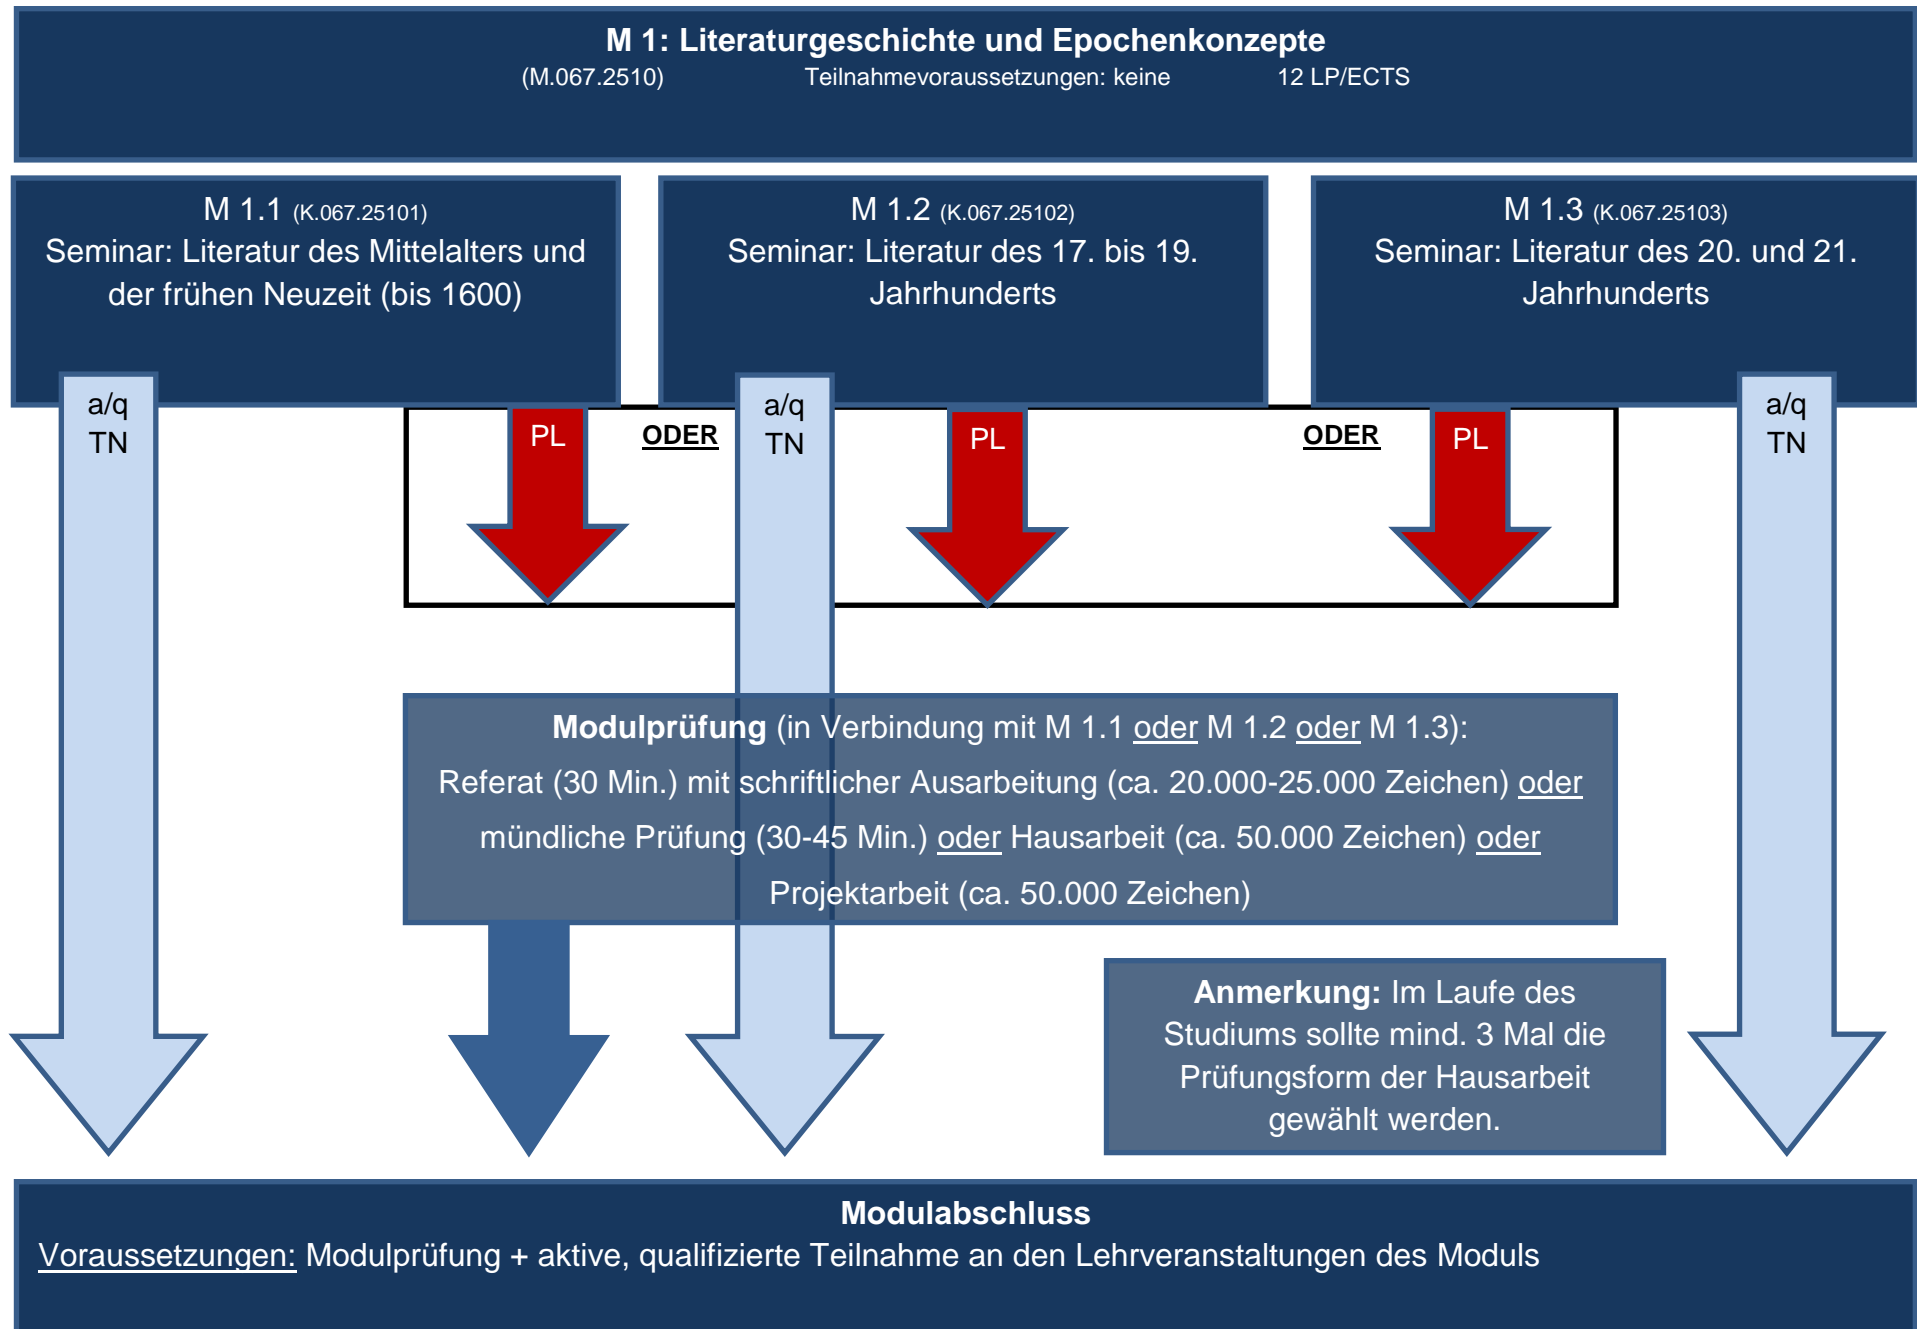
M 1: Literaturgeschichte und Epochenkonzepte
(M.067.2510) Teilnahmevoraussetzungen: keine 12 LP/ECTS

M 1.1 (K.067.25101)
Seminar: Literatur des Mittelalters und der frühen Neuzeit (bis 1600)

M 1.2 (K.067.25102)
Seminar: Literatur des 17. bis 19. Jahrhunderts

M 1.3 (K.067.25103)
Seminar: Literatur des 20. und 21. Jahrhunderts

a/q TN

PL

ODER

a/q TN

PL

ODER

PL

a/q TN

Modulprüfung (in Verbindung mit M 1.1 oder M 1.2 oder M 1.3):
Referat (30 Min.) mit schriftlicher Ausarbeitung (ca. 20.000-25.000 Zeichen) oder mündliche Prüfung (30-45 Min.) oder Hausarbeit (ca. 50.000 Zeichen) oder Projektarbeit (ca. 50.000 Zeichen)

Anmerkung: Im Laufe des Studiums sollte mind. 3 Mal die Prüfungsform der Hausarbeit gewählt werden.

Modulabschluss
Voraussetzungen: Modulprüfung + aktive, qualifizierte Teilnahme an den Lehrveranstaltungen des Moduls